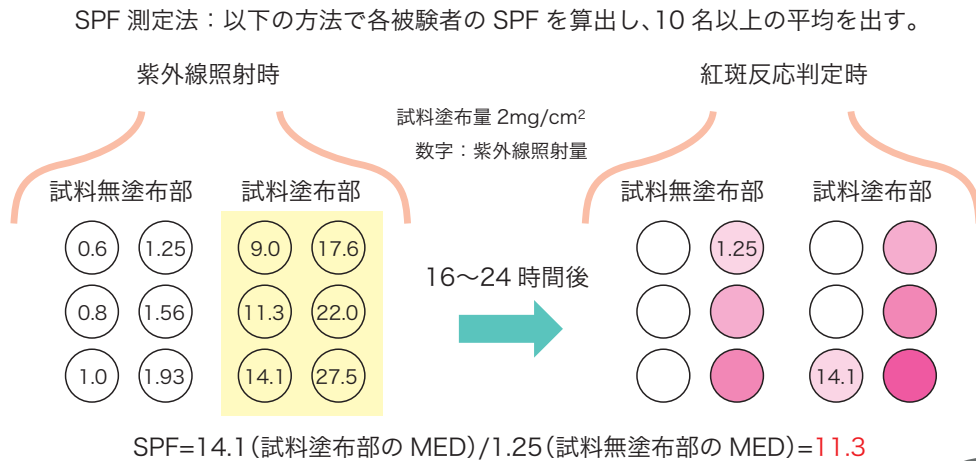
SPF 測定法：以下の方法で各被験者の SPF を算出し、10 名以上の平均を出す。

紫外線照射時

試料塗布量 2mg/cm$^2$
数字：紫外線照射量

試料無塗布部

| 0.6 | 1.25 |
|---|---|
| 0.8 | 1.56 |
| 1.0 | 1.93 |

試料塗布部

| 9.0 | 17.6 |
|---|---|
| 11.3 | 22.0 |
| 14.1 | 27.5 |

16〜24 時間後

紅斑反応判定時

試料無塗布部

1.25

試料塗布部

14.1

SPF=14.1（試料塗布部の MED）/1.25（試料無塗布部の MED）=11.3